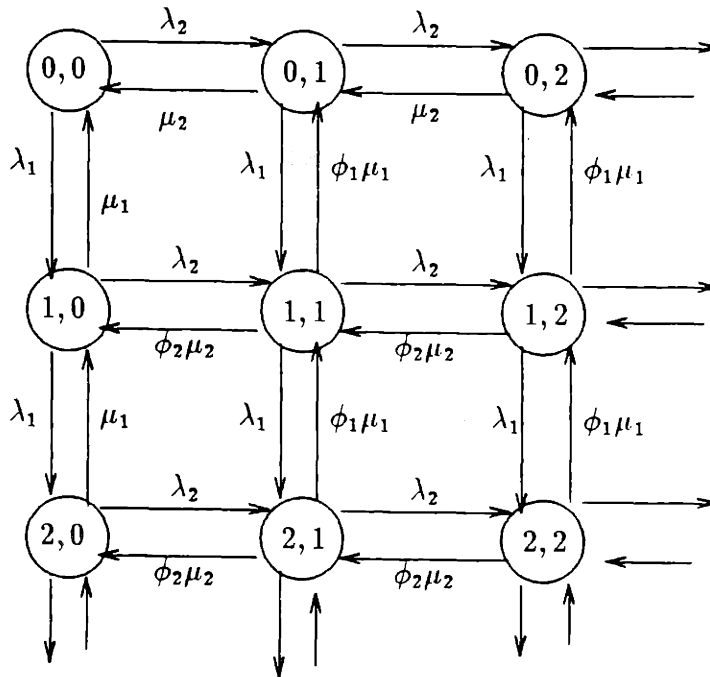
$\lambda_2$ $\lambda_2$

$0,0$ $0,1$ $0,2$

$\mu_2$ $\mu_2$

$\lambda_1$ $\mu_1$ $\lambda_1$ $\phi_1\mu_1$ $\lambda_1$ $\phi_1\mu_1$

$\lambda_2$ $\lambda_2$

$1,0$ $1,1$ $1,2$

$\phi_2\mu_2$ $\phi_2\mu_2$

$\lambda_1$ $\mu_1$ $\lambda_1$ $\phi_1\mu_1$ $\lambda_1$ $\phi_1\mu_1$

$\lambda_2$ $\lambda_2$

$2,0$ $2,1$ $2,2$

$\phi_2\mu_2$ $\phi_2\mu_2$